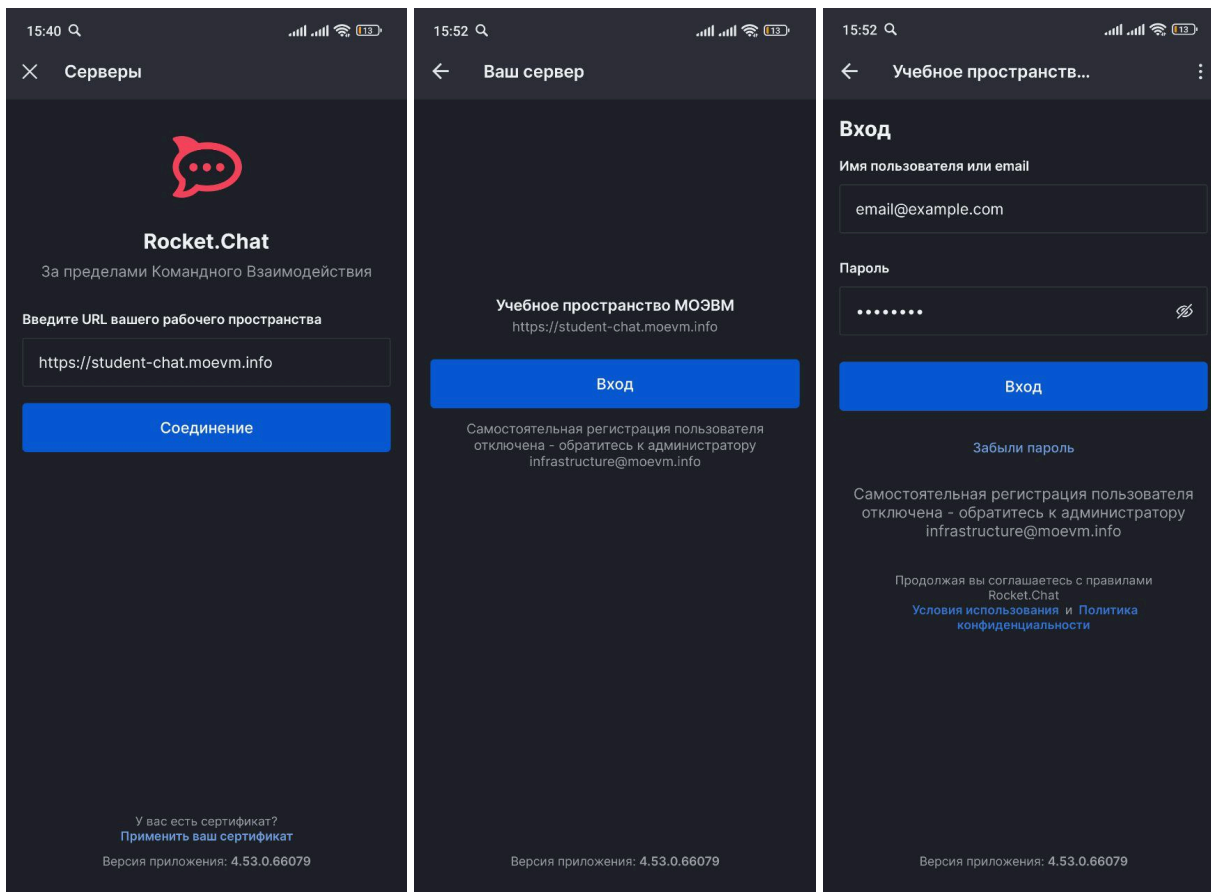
15:40 13

Серверы

Rocket.Chat

За пределами Командного Взаимодействия

Введите URL вашего рабочего пространства

https://student-chat.moevm.info

Соединение

У вас есть сертификат?
Применить ваш сертификат

Версия приложения: 4.53.0.66079

15:52 13

Ваш сервер

Учебное пространство МОЭВМ
https://student-chat.moevm.info

Вход

Самостоятельная регистрация пользователя отключена - обратитесь к администратору infrastructure@moevm.info

Версия приложения: 4.53.0.66079

15:52 13

Учебное пространств...

Вход

Имя пользователя или email

email@example.com

Пароль

••••••••

Вход

Забыли пароль

Самостоятельная регистрация пользователя отключена - обратитесь к администратору infrastructure@moevm.info

Продолжая вы соглашаетесь с правилами Rocket.Chat
Условия использования и Политика конфиденциальности

Версия приложения: 4.53.0.66079